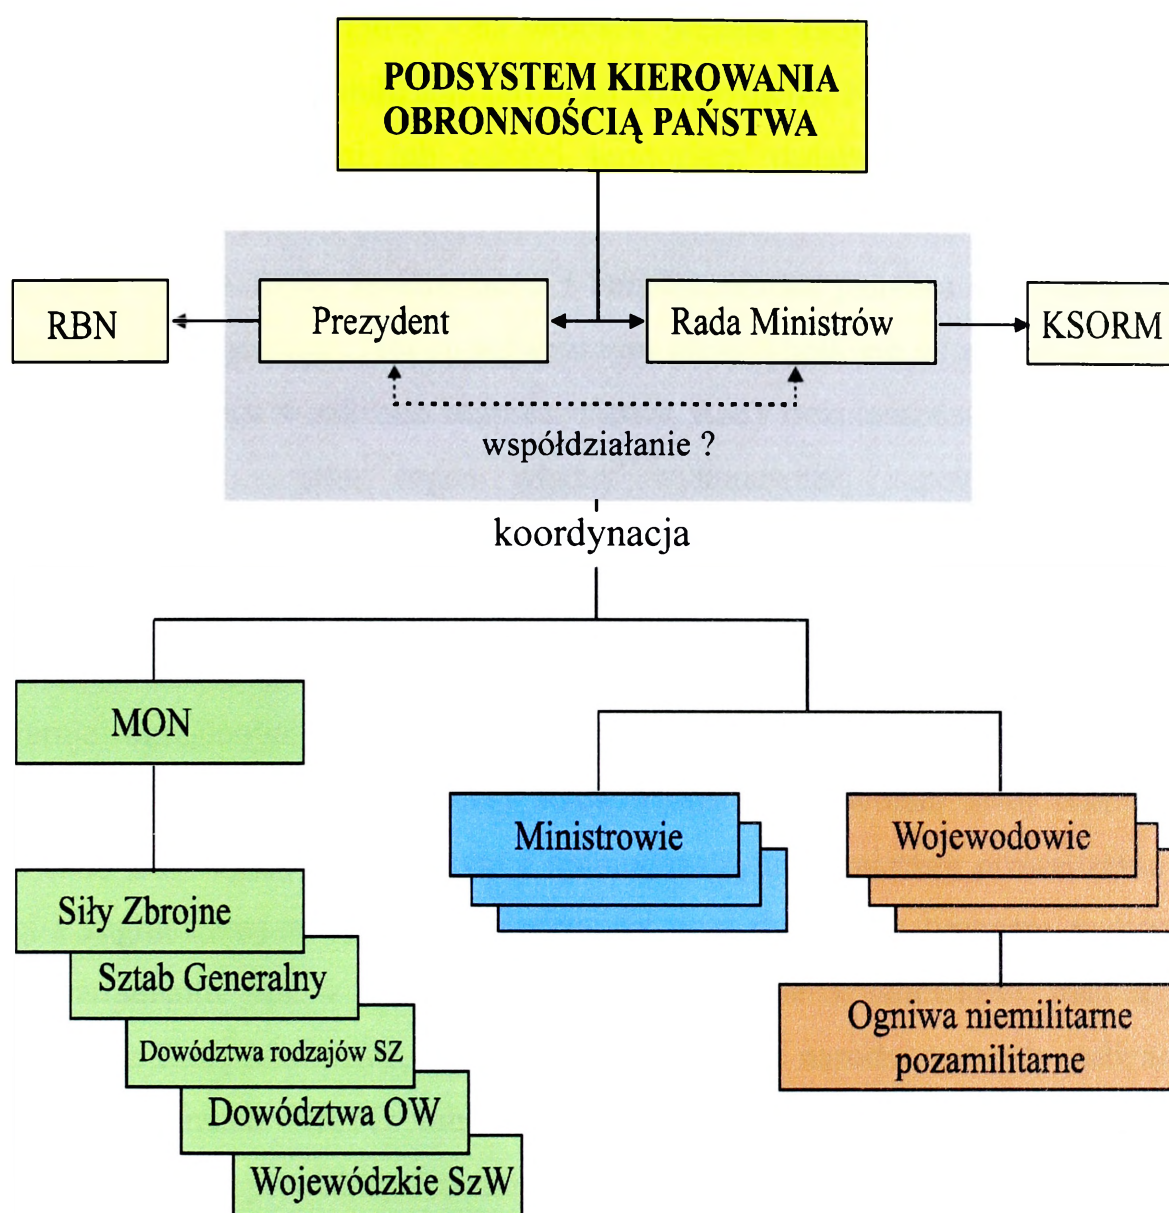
PODSYSTEM KIEROWANIA OBRONNOŚCIĄ PAŃSTWA

RBN

Prezydent

Rada Ministrów

KSORM

współdziałanie ?

koordynacja

MON

Ministrowie

Wojewodowie

Siły Zbrojne

Sztab Generalny

Dowództwa rodzajów SZ

Dowództwa OW

Wojewódzkie SzW

Ogniwa niemilitarne pozamilitarne